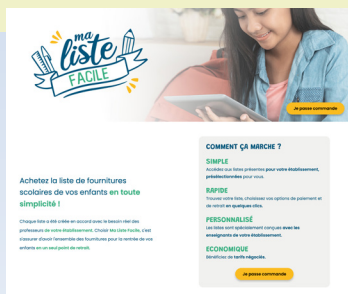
ma liste FACILE

Je passe commande

Achetez la liste de fournitures scolaires de vos enfants en toute simplicité !

Chaque liste a été créée en accord avec le besoin réel des professeurs de votre établissement. Choisir Ma Liste Facile, c'est s'assurer d'avoir l'ensemble des fournitures pour la rentrée de vos enfants en un seul point de retrait.

COMMENT ÇA MARCHE ?

SIMPLE
Accédez aux listes présentes pour votre établissement, présélectionnées pour vous.

RAPIDE
Trouvez votre liste, choisissez vos options de paiement et de retrait en quelques clics.

PERSONNALISÉ
Les listes sont spécialement conçues avec les enseignants de votre établissement.

ECONOMIQUE
Bénéficiez de tarifs négociés.

Je passe commande